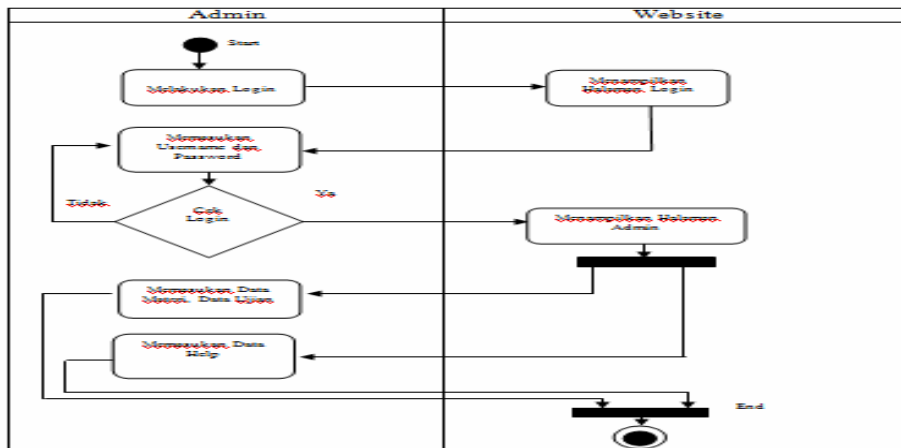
Admin

Website

Start

Melakukan Login

Menampilkan Halaman Login

Memasukan Username dan Password

Tidak

Cek Login

Ya

Menampilkan Halaman Admin

Memasukan Data Materi, Data Ujian

Memasukan Data Help

End